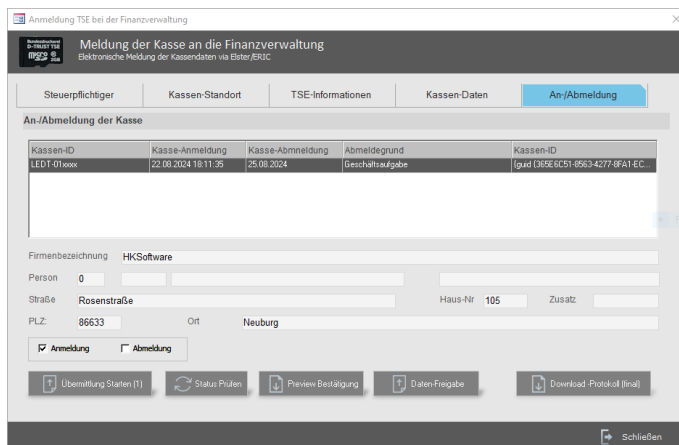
Anmeldung TSE bei der Finanzverwaltung

Bundesdruckerei D-TRUST TSE

Meldung der Kasse an die Finanzverwaltung
Elektronische Meldung der Kassendaten via Elster/ERIC

Steuerpflichtiger | Kassen-Standort | TSE-Informationen | Kassen-Daten | An-/Abmeldung

An-/Abmeldung der Kasse

| Kassen-ID | Kasse-Anmeldung | Kasse-Abmeldung | Abmeldegrund | Kassen-ID |
|---|---|---|---|---|
| LEDT-01xxxx | 22.08.2024 18:11:35 | 25.08.2024 | Geschäftsaufgabe | {guid {365E6C51-8563-4277-8FA1-EC... |

Firmenbezeichnung HKSoftware
Person 0
Straße Rosenstraße
Haus-Nr 105
Zusatz
PLZ: 86633
Ort Neuburg

☑ Anmeldung ☐ Abmeldung

Übermittlung Starten (1)
Status Prüfen
Preview Bestätigung
Daten-Freigabe
Download -Protokoll (final)

Schließen